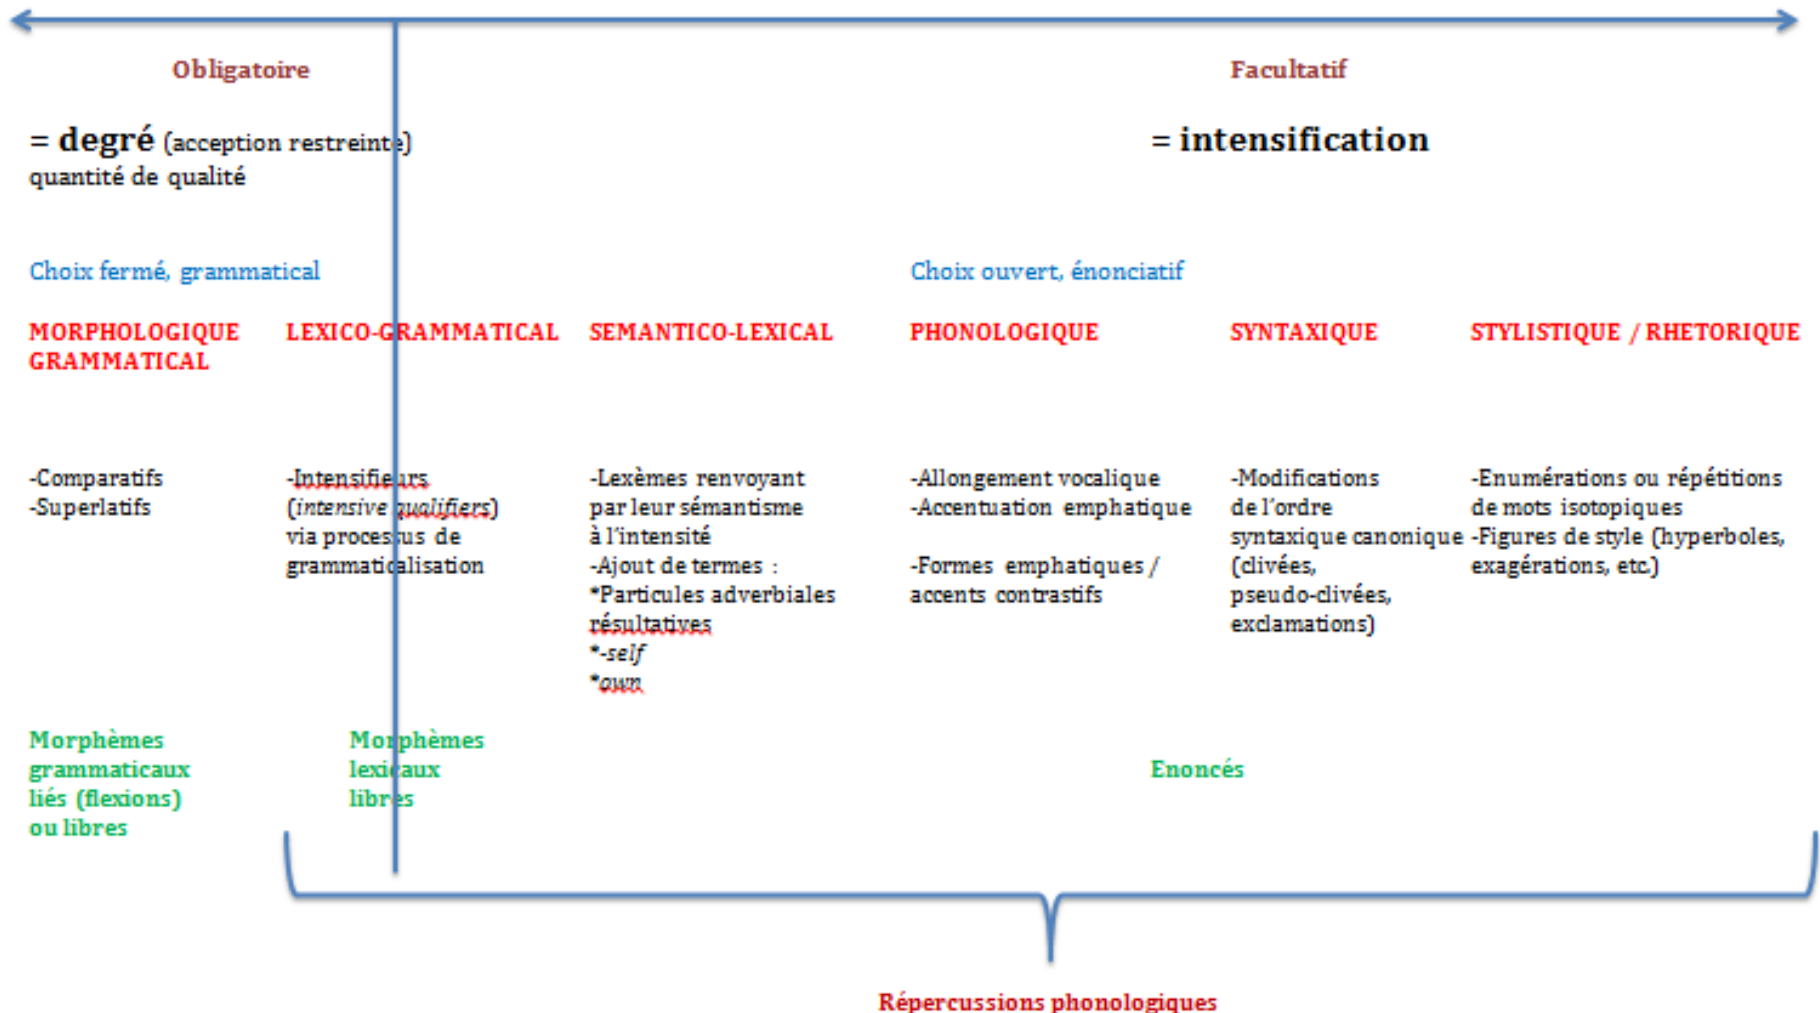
Obligatoire

Facultatif

= degré (acception restreinte)
quantité de qualité

= intensification

Choix fermé, grammatical

Choix ouvert, énonciatif

MORPHOLOGIQUE GRAMMATICAL

LEXICO-GRAMMATICAL

SEMANTICO-LEXICAL

PHONOLOGIQUE

SYNTAXIQUE

STYLISTIQUE / RHETORIQUE

-Comparatifs
-Superlatifs

-Intensifieurs (*intensive qualifiers*) via processus de grammaticalisation

-Lexèmes renvoyant par leur sémantisme à l'intensité
-Ajout de termes :
*Particules adverbiales résultatives
*-*self*
**own*

-Allongement vocalique
-Accentuation emphatique

-Formes emphatiques / accents contrastifs

-Modifications de l'ordre syntaxique canonique (clivées, pseudo-clivées, exclamations)

-Enumérations ou répétitions de mots isotopiques
-Figures de style (hyperboles, exagérations, etc.)

Morphèmes grammaticaux liés (flexions) ou libres

Morphèmes lexicaux libres

Enoncés

Répercussions phonologiques